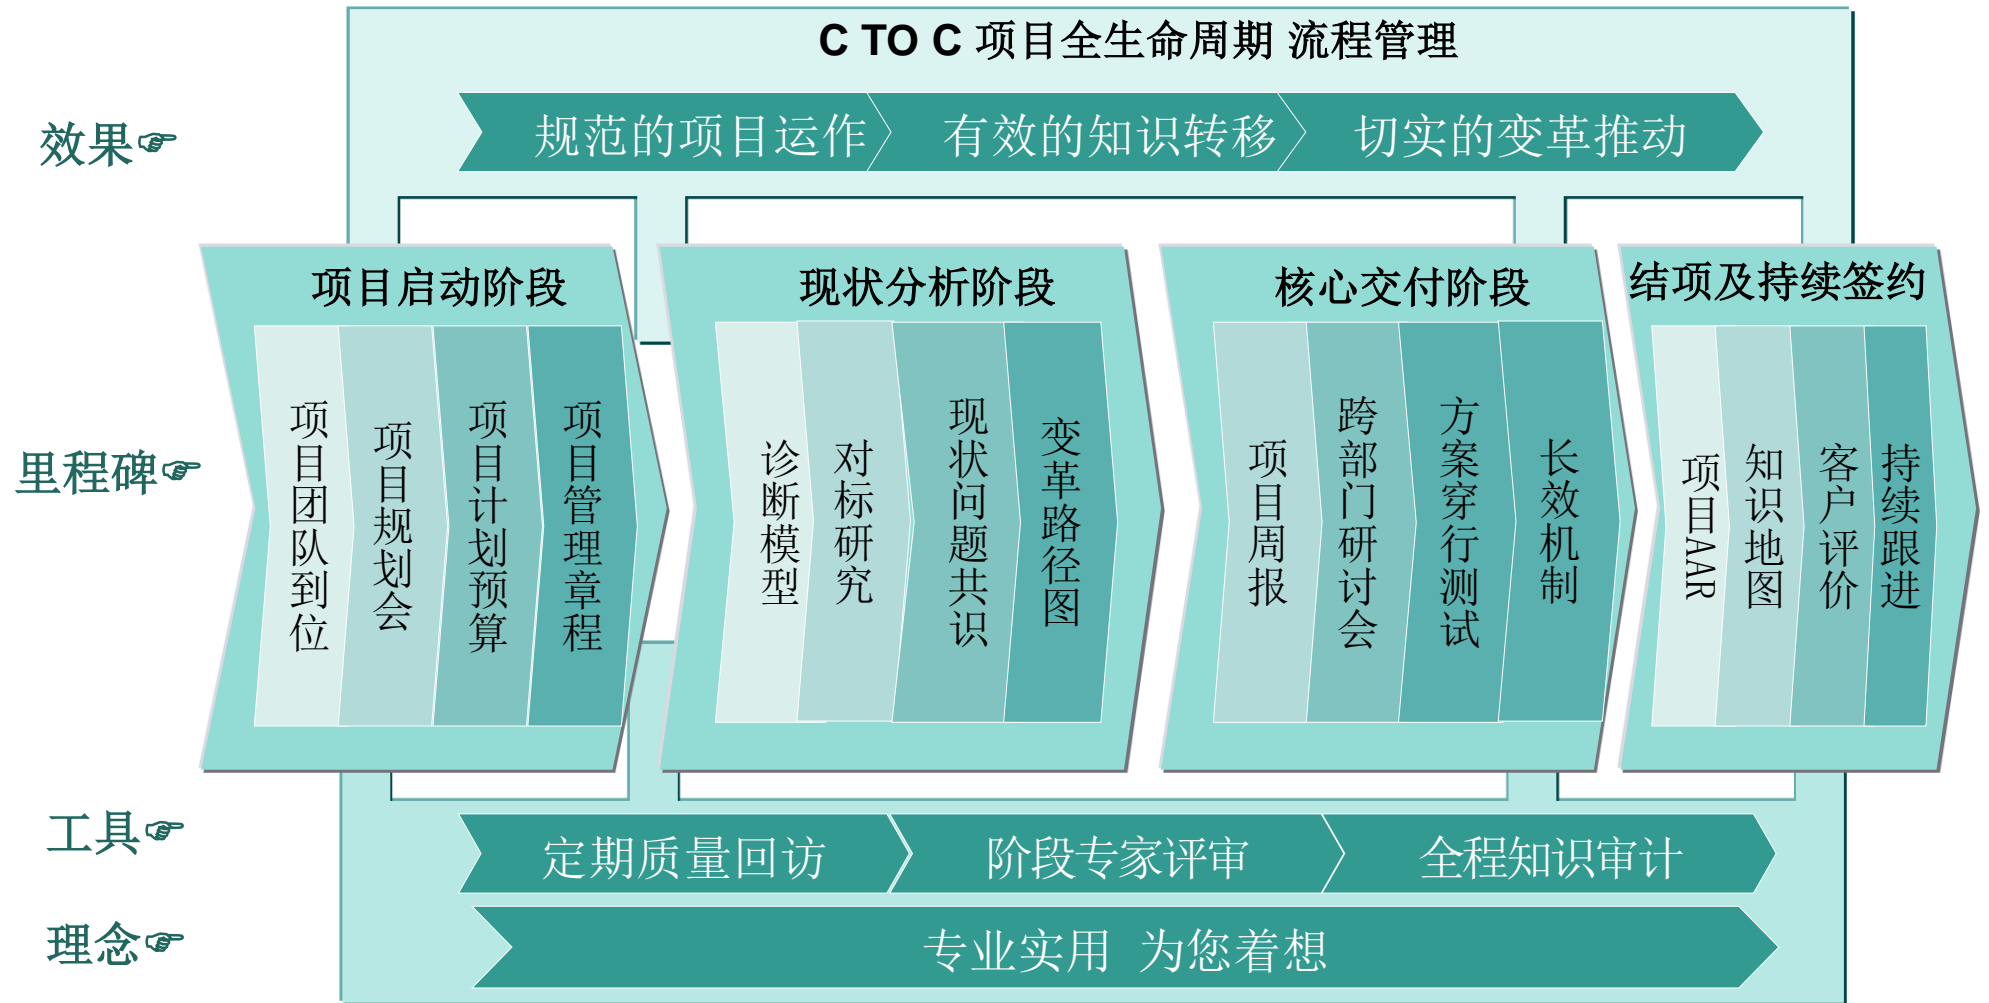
C TO C 项目全生命周期 流程管理

效果☞

规范的项目运作 有效的知识转移 切实的变革推动

里程碑☞

项目启动阶段
项目团队到位
项目规划会
项目计划预算
项目管理章程

现状分析阶段
诊断模型
对标研究
现状问题共识
变革路径图

核心交付阶段
项目周报
跨部门研讨会
方案穿行测试
长效机制

结项及持续签约
项目AAR
知识地图
客户评价
持续跟进

工具☞

定期质量回访 阶段专家评审 全程知识审计

理念☞

专业实用 为您着想